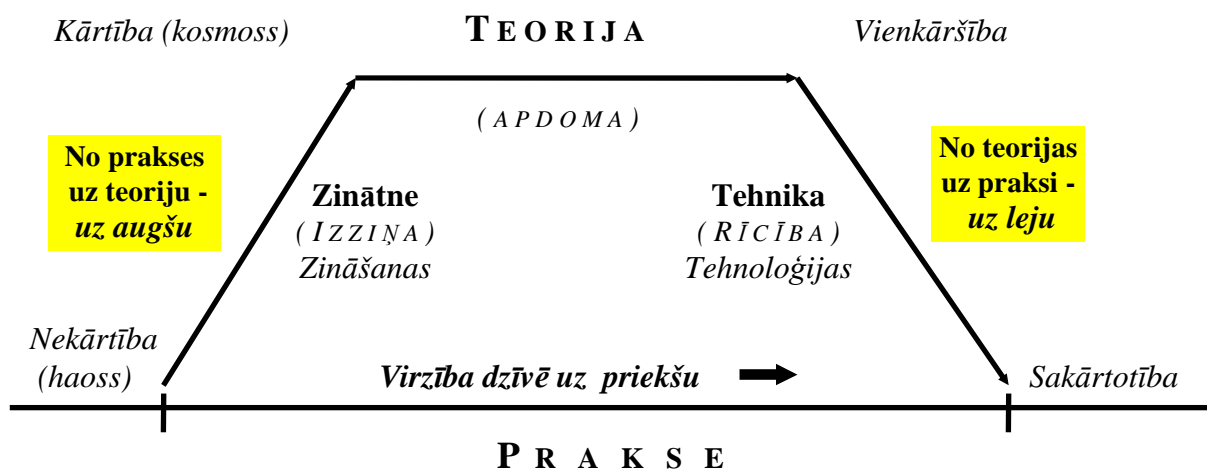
Kārtība (kosmoss)

TEORIJA

Vienkāršība

(APDOMA)

No prakses uz teoriju - uz augšu

Zinātne
(IZZIŅA)
Zināšanas

Tehnika
(RĪCĪBA)
Tehnoloģijas

No teorijas uz praksi - uz leju

Nekārtība (haoss)

Virzība dzīvē uz priekšu

Sakārtotība

PRAKSE